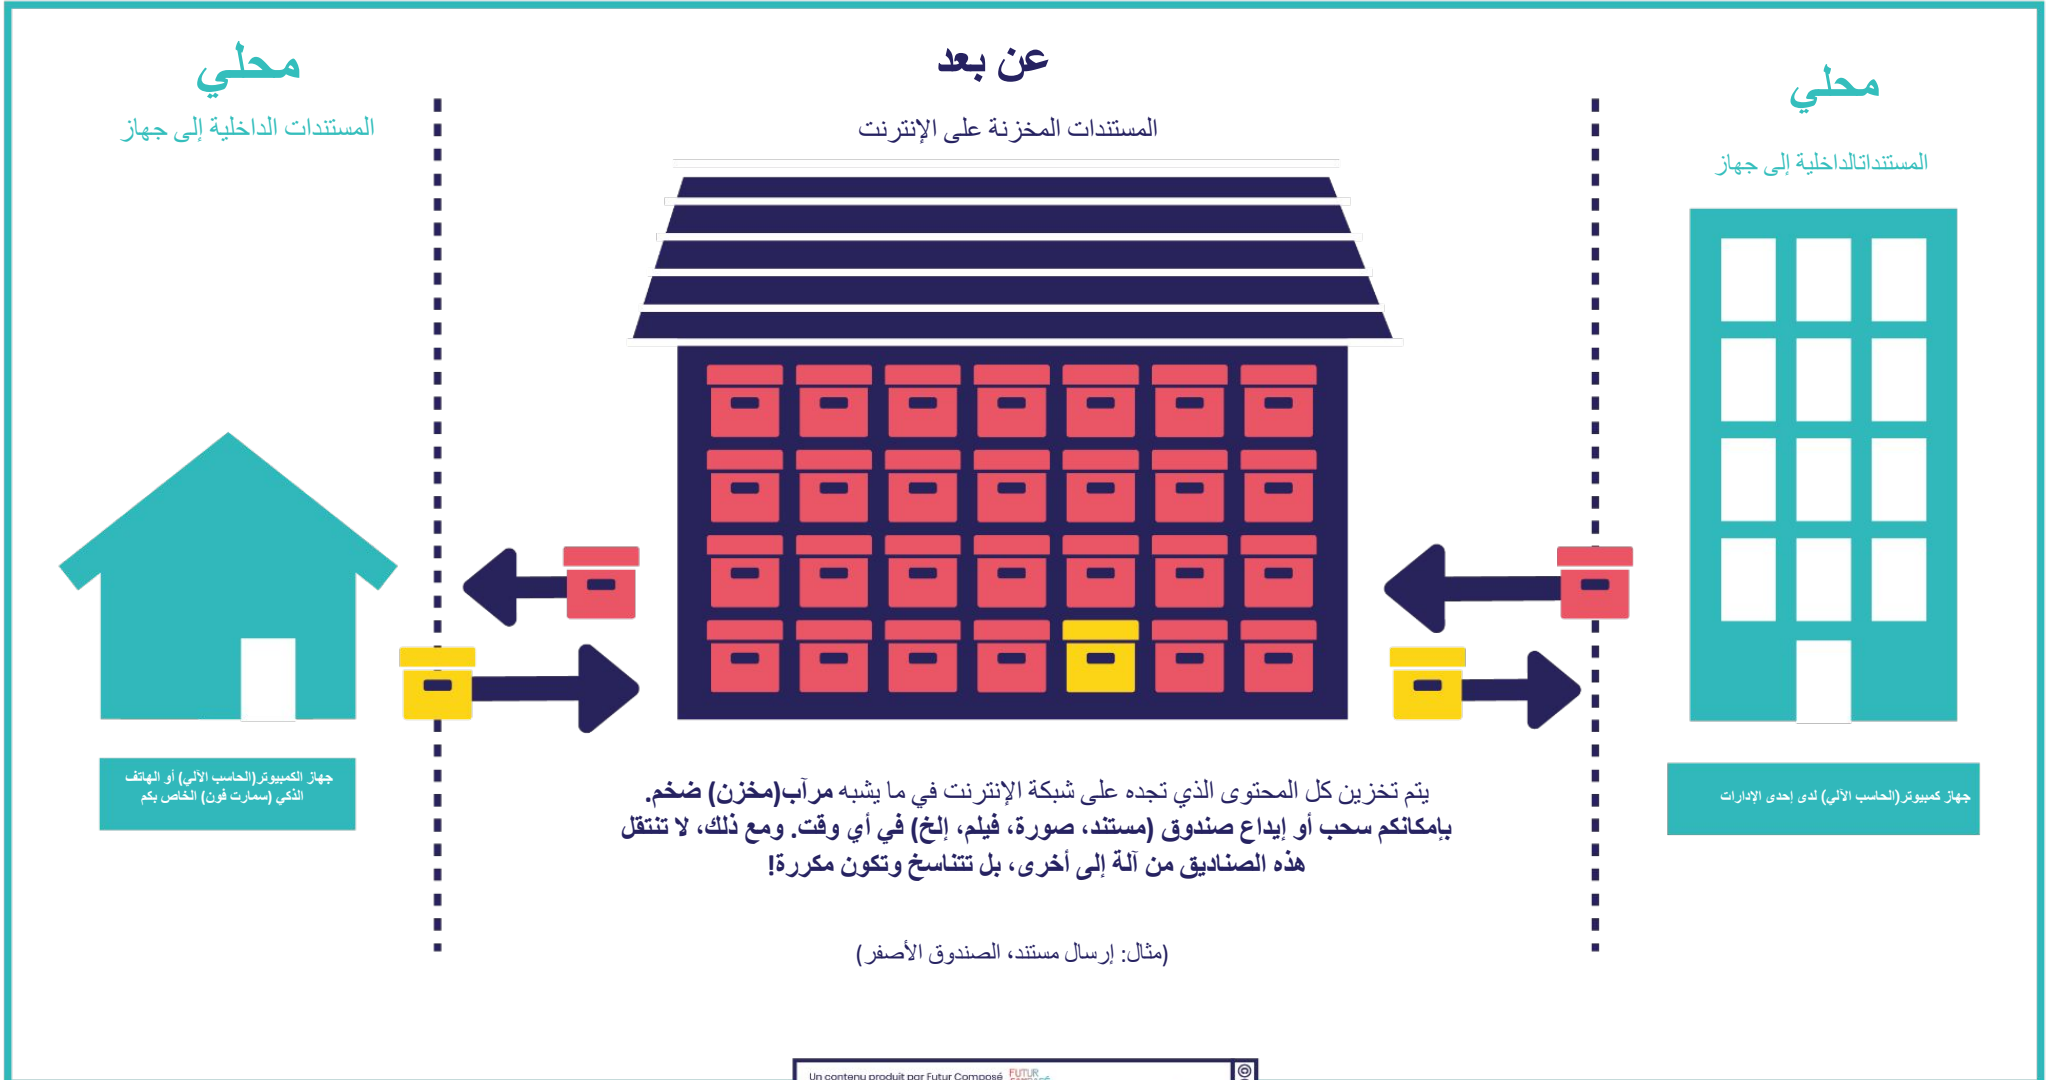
محلي

المستندات الداخلية إلى جهاز

عن بعد

المستندات المخزنة على الإنترنت

محلي

المستنداتالداخلية إلى جهاز

جهاز الكمبيوتر(الحاسب الآلي) أو الهاتف الذكي (سمارت فون) الخاص بكم

جهاز كمبيوتر(الحاسب الآلي) لدى إحدى الإدارات

يتم تخزين كل المحتوى الذي تجده على شبكة الإنترنت في ما يشبه مرآب(مخزن) ضخم.
بإمكانكم سحب أو إيداع صندوق (مستند، صورة، فيلم، إلخ) في أي وقت. ومع ذلك، لا تنتقل هذه الصناديق من آلة إلى أخرى، بل تتناسخ وتكون مكررة!

(مثال: إرسال مستند، الصندوق الأصفر)

Un contenu produit par Futur Composé FUTUR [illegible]